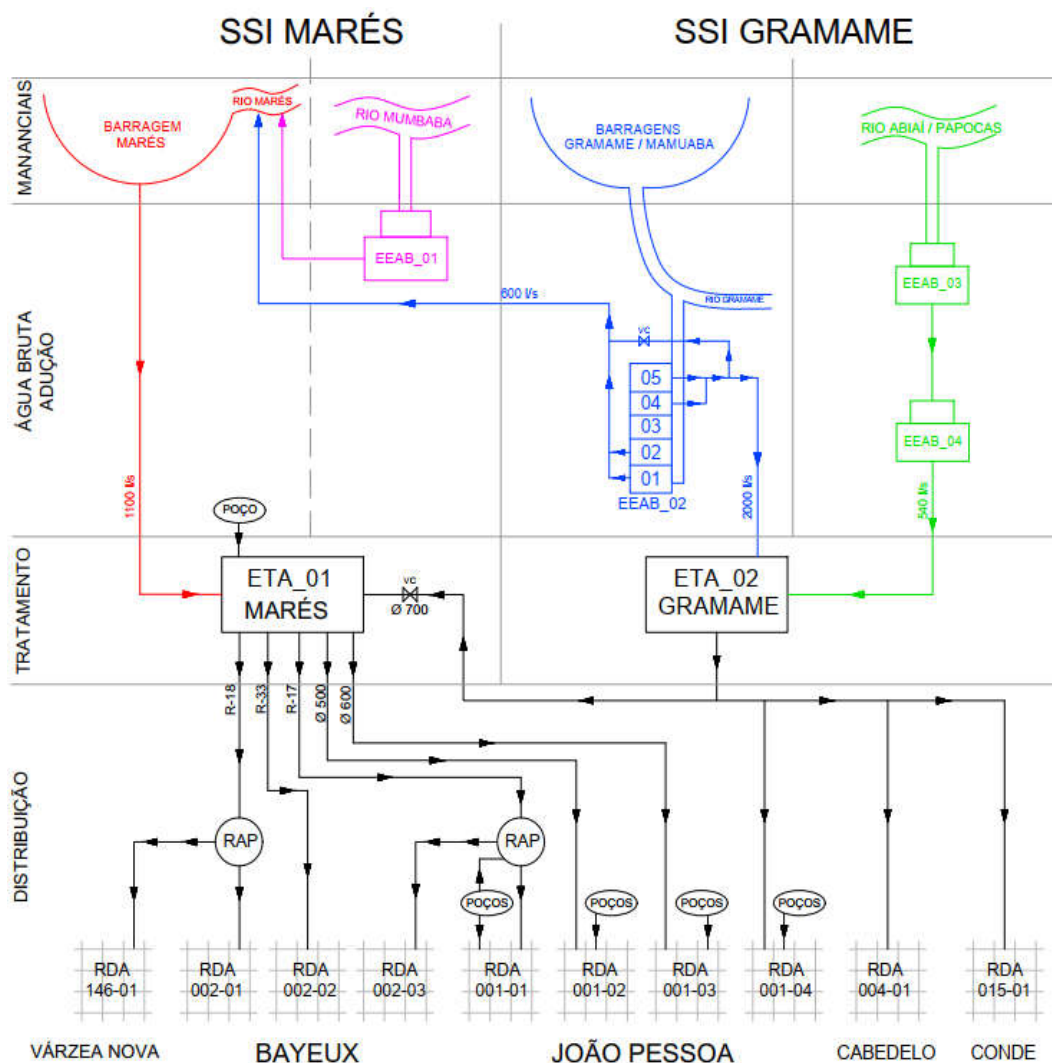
SSI MARÉS

SSI GRAMAME

MANANCIAIS

BARRAGEM MARÉS

RIO MARÉS

RIO MUMBABA

BARRAGENS GRAMAME / MAMUABA

RIO ABIAÍ / PAPOCAS

ÁGUA BRUTA ADUÇÃO

EEAB_01

600 l/s

RIO GRAMAME

VC

05
04
03
02
01

EEAB_02

EEAB_03

EEAB_04

1100 l/s

2000 l/s

540 l/s

POÇO

TRATAMENTO

ETA_01 MARÉS

VC
Ø 700

ETA_02 GRAMAME

DISTRIBUIÇÃO

R-18
R-33
R-17
Ø 500
Ø 600

RAP

RAP

POÇOS

POÇOS

POÇOS

POÇOS

RDA 146-01

RDA 002-01

RDA 002-02

RDA 002-03

RDA 001-01

RDA 001-02

RDA 001-03

RDA 001-04

RDA 004-01

RDA 015-01

VÁRZEA NOVA

BAYEUX

JOÃO PESSOA

CABEDELO

CONDE